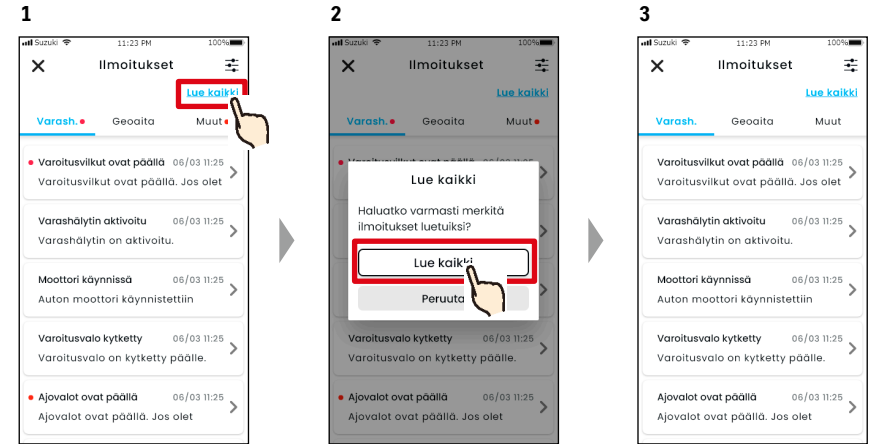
1

Suzuki 11:23 PM 100%

Ilmoitukset

Lue kaikki

Varash. Geoaita Muut

Varoitusvilkut ovat päällä 06/03 11:25
Varoitusvilkut ovat päällä. Jos olet

Varashälytin aktivoitu 06/03 11:25
Varashälytin on aktivoitu.

Moottori käynnissä 06/03 11:25
Auton moottori käynnistettiin

Varoitusvalo kytketty 06/03 11:25
Varoitusvalo on kytketty päälle.

Ajovalot ovat päällä 06/03 11:25
Ajovalot ovat päällä. Jos olet

2

Suzuki 11:23 PM 100%

Ilmoitukset

Lue kaikki

Varash. Geoaita Muut

Lue kaikki

Haluatko varmasti merkitä ilmoitukset luetuiksi?

Lue kaikki

Peruuta

Varoitusvalo kytketty 06/03 11:25
Varoitusvalo on kytketty päälle.

Ajovalot ovat päällä 06/03 11:25
Ajovalot ovat päällä. Jos olet

3

Suzuki 11:23 PM 100%

Ilmoitukset

Lue kaikki

Varash. Geoaita Muut

Varoitusvilkut ovat päällä 06/03 11:25
Varoitusvilkut ovat päällä. Jos olet

Varashälytin aktivoitu 06/03 11:25
Varashälytin on aktivoitu.

Moottori käynnissä 06/03 11:25
Auton moottori käynnistettiin

Varoitusvalo kytketty 06/03 11:25
Varoitusvalo on kytketty päälle.

Ajovalot ovat päällä 06/03 11:25
Ajovalot ovat päällä. Jos olet